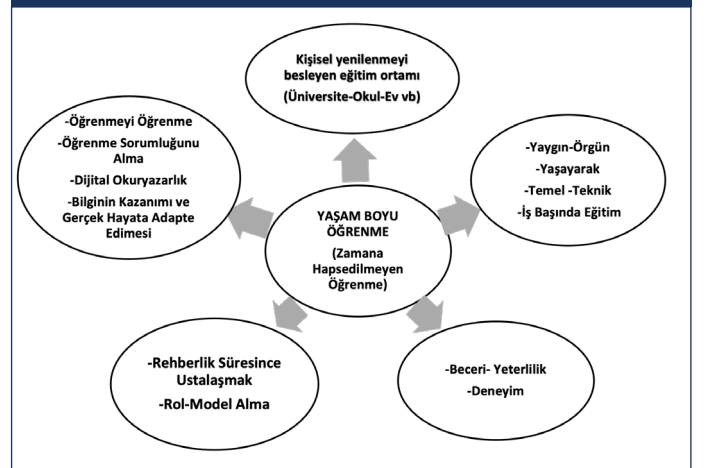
Kişisel yenilenmeyi besleyen eğitim ortamı
(Üniversite-Okul-Ev vb)

-Öğrenmeyi Öğrenme
-Öğrenme Sorumluğunu Alma
-Dijital Okuryazarlık
-Bilginin Kazanımı ve Gerçek Hayata Adapte Edimesi

-Yaygın-Örgün
-Yaşayarak
-Temel -Teknik
-İş Başında Eğitim

YAŞAM BOYU ÖĞRENME
(Zamana Hapsedilmeyen Öğrenme)

-Rehberlik Süresince Ustalaşmak
-Rol-Model Alma

-Beceri- Yeterlilik
-Deneyim